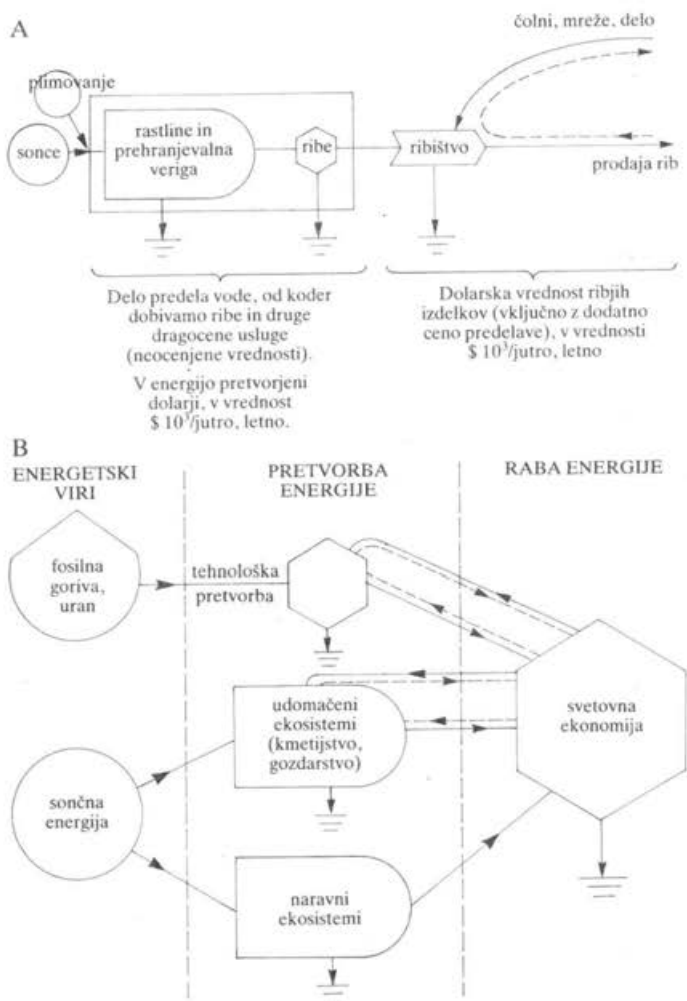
A

čolni, mreže, delo

plimovanje

sonce

rastline in prehranjevalna veriga

ribe

ribištvo

prodaja rib

Delo predela vode, od koder dobivamo ribe in druge dragocene usluge (neocenjene vrednosti).

V energijo pretvorjeni dolarji, v vrednost $ $10^3$/jutro, letno.

Dolarska vrednost ribjih izdelkov (vključno z dodatno ceno predelave), v vrednosti $ $10^3$/jutro, letno

B

ENERGETSKI VIRI

PRETVORBA ENERGIJE

RABA ENERGIJE

fosilna goriva, uran

tehnološka pretvorba

udomačeni ekosistemi (kmetijstvo, gozdarstvo)

svetovna ekonomija

sončna energija

naravni ekosistemi